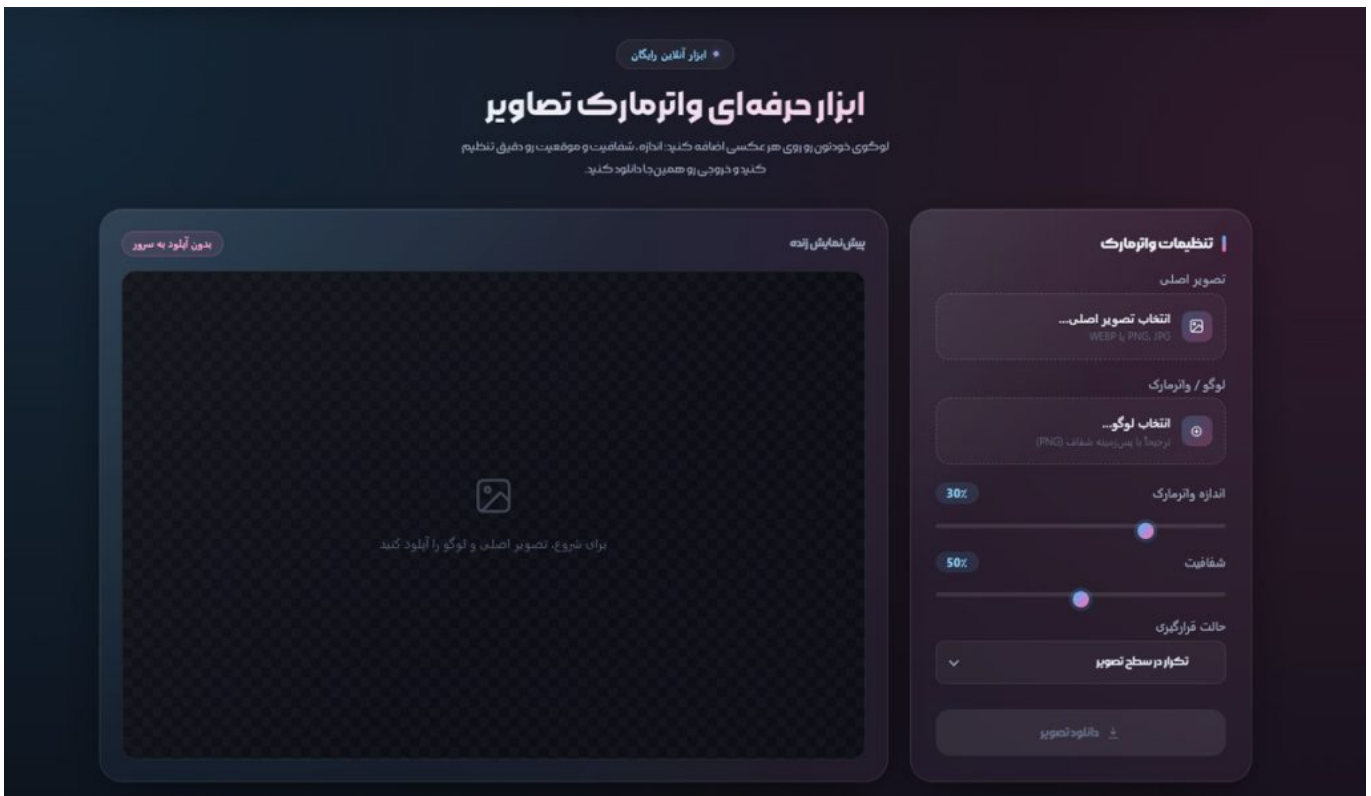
ابزار آنلاین رایگان

ابزار حرفه‌ای واترمارک تصاویر

لوگوی خودتون رو روی هر عکسی اضافه کنید؛ اندازه، شفافیت و موقعیت رو دقیق تنظیم کنید و خروجی رو همین‌جا دانلود کنید.

تنظیمات واترمارک

تصویر اصلی

انتخاب تصویر اصلی...
WEBP یا PNG، JPG

لوگو / واترمارک

انتخاب لوگو...
ترجیحاً با پس‌زمینه شفاف (PNG)

اندازه واترمارک
30%

شفافیت
50%

حالت قرارگیری

تکرار در سطح تصویر

دانلود تصویر

پیش‌نمایش زنده

بدون آپلود به سرور

برای شروع، تصویر اصلی و لوگو را آپلود کنید